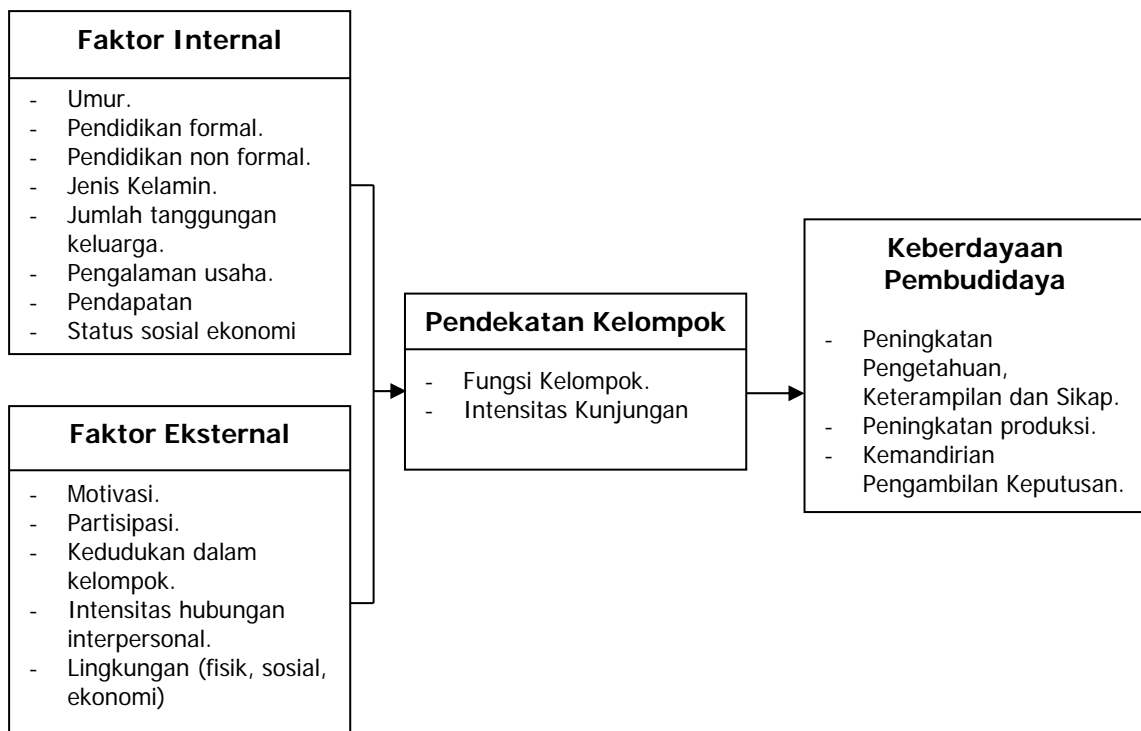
**Faktor Internal**

- Umur.
- Pendidikan formal.
- Pendidikan non formal.
- Jenis Kelamin.
- Jumlah tanggungan keluarga.
- Pengalaman usaha.
- Pendapatan
- Status sosial ekonomi

**Faktor Eksternal**

- Motivasi.
- Partisipasi.
- Kedudukan dalam kelompok.
- Intensitas hubungan interpersonal.
- Lingkungan (fisik, sosial, ekonomi)

**Pendekatan Kelompok**

- Fungsi Kelompok.
- Intensitas Kunjungan

**Keberdayaan Pembudidaya**

- Peningkatan Pengetahuan, Keterampilan dan Sikap.
- Peningkatan produksi.
- Kemandirian Pengambilan Keputusan.